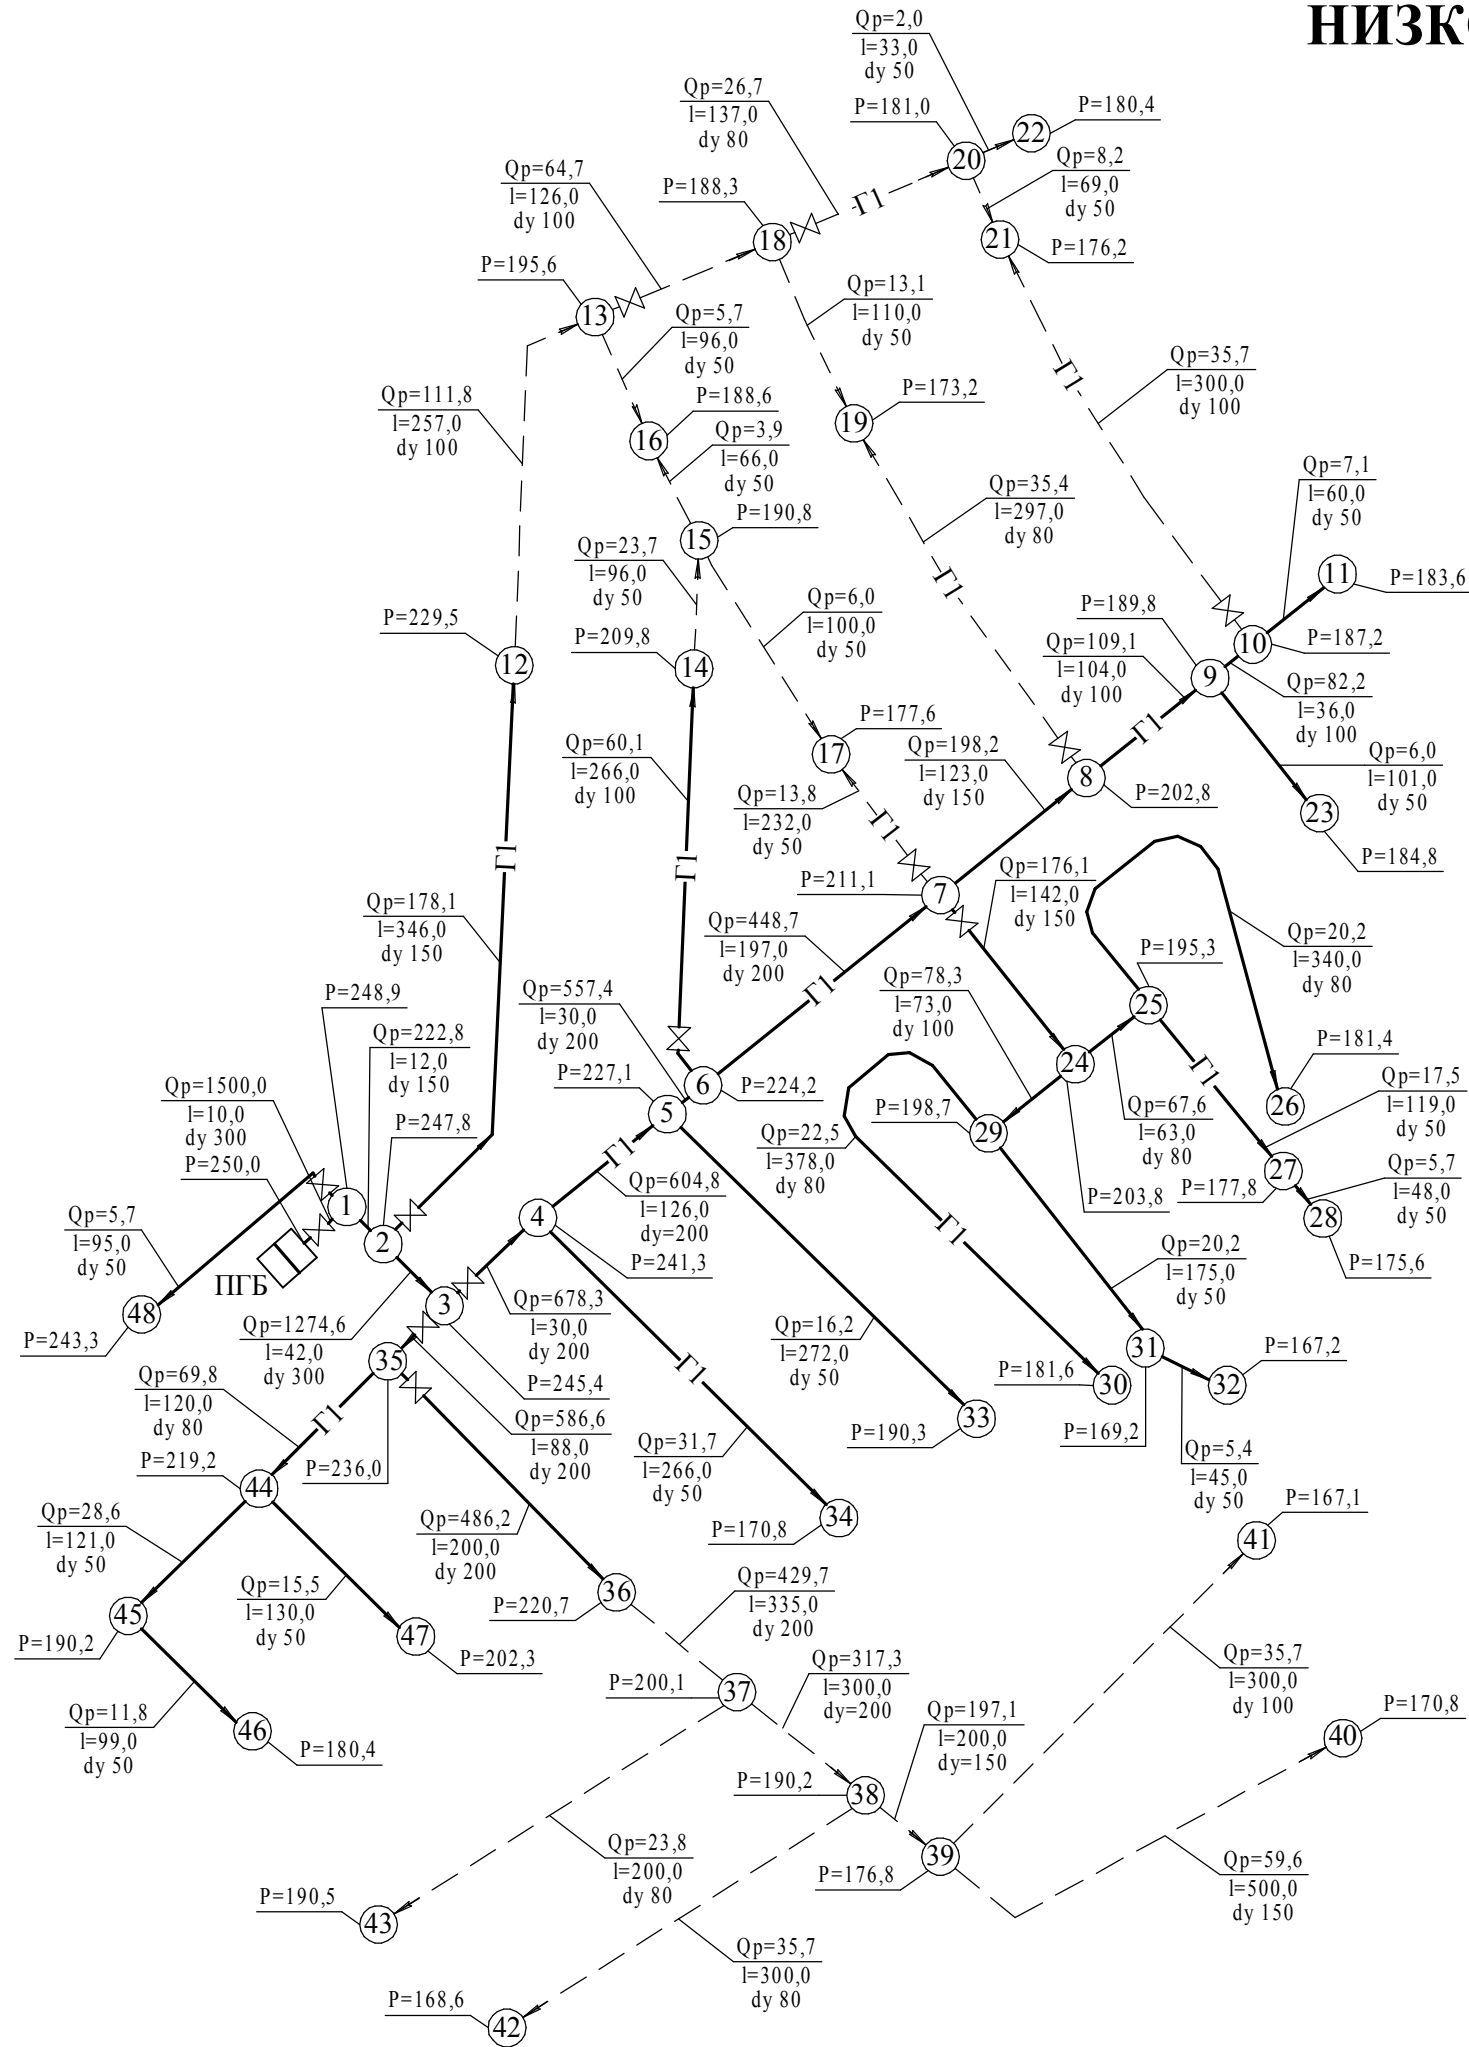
НИЗК

Qp=2,0
l=33,0
dy 50

P=181,0
22
P=180,4
20
Qp=8,2
l=69,0
dy 50

Qp=26,7
l=137,0
dy 80

P=188,3
18
Г1

Qp=64,7
l=126,0
dy 100

21
P=176,2

P=195,6
13

Qp=5,7
l=96,0
dy 50

Qp=13,1
l=110,0
dy 50

Qp=35,7
l=300,0
dy 100

Г1

Qp=111,8
l=257,0
dy 100

P=188,6
16
Qp=3,9
l=66,0
dy 50

19
P=173,2

Qp=35,4
l=297,0
dy 80

Qp=7,1
l=60,0
dy 50

P=190,8
15

Qp=23,7
l=96,0
dy 50

Г1

11
P=183,6

Qp=6,0
l=100,0
dy 50

P=229,5
12

P=209,8
14

P=189,8
Qp=109,1
l=104,0
dy 100
9
10
P=187,2
Qp=82,2
l=36,0
dy 100

P=177,6
17

Qp=60,1
l=266,0
dy 100

Qp=198,2
l=123,0
dy 150
8
Г1
P=202,8

Qp=6,0
l=101,0
dy 50
23

Qp=13,8
l=232,0
dy 50

Г1

Г1

Г1

P=184,8

P=211,1
7
Qp=176,1
l=142,0
dy 150

Qp=178,1
l=346,0
dy 150

Qp=448,7
l=197,0
dy 200

Qp=20,2
l=340,0
dy 80

Г1

P=195,3
Qp=78,3
l=73,0
dy 100
25

P=248,9
Qp=557,4
l=30,0
dy 200

Qp=222,8
l=12,0
dy 150

24
P=181,4
26

P=227,1
6
P=224,2

Qp=1500,0
l=10,0
dy 300

P=247,8

P=198,7
29
Qp=67,6
l=63,0
dy 80

Qp=17,5
l=119,0
dy 50

5

Qp=22,5
l=378,0
dy 80

Г1

P=250,0

Qp=5,7
l=48,0
dy 50

27
P=177,8
28

Г1

1
Qp=604,8
l=126,0
dy=200

P=203,8

Qp=5,7
l=95,0
dy 50

4

Г1

2
P=241,3

Qp=20,2
l=175,0
dy 50

P=175,6

ПГБ

3

48
P=243,3

Qp=678,3
l=30,0
dy 200

Qp=16,2
l=272,0
dy 50

Г1

31
P=167,2
32

Qp=1274,6
l=42,0
dy 300

P=181,6
30

35
P=245,4

Qp=69,8
l=120,0
dy 80

Qp=586,6
l=88,0
dy 200

Г1

P=190,3
33
P=169,2

Qp=5,4
l=45,0
dy 50

P=219,2

P=236,0

Qp=31,7
l=266,0
dy 50

44

Qp=28,6
l=121,0
dy 50

Qp=486,2
l=200,0
dy 200

P=170,8
34

P=167,1
41

45
P=190,2

Qp=15,5
l=130,0
dy 50

P=220,7
36

Qp=429,7
l=335,0
dy 200

47
P=202,3

Qp=35,7
l=300,0
dy 100

P=200,1
37
Qp=317,3
l=300,0
dy=200

Qp=11,8
l=99,0
dy 50

46
P=180,4

Qp=197,1
l=200,0
dy=150

P=170,8
40

P=190,2
38

Qp=23,8
l=200,0
dy 80

39
P=176,8

Qp=59,6
l=500,0
dy 150

P=190,5
43

Qp=35,7
l=300,0
dy 80

P=168,6
42